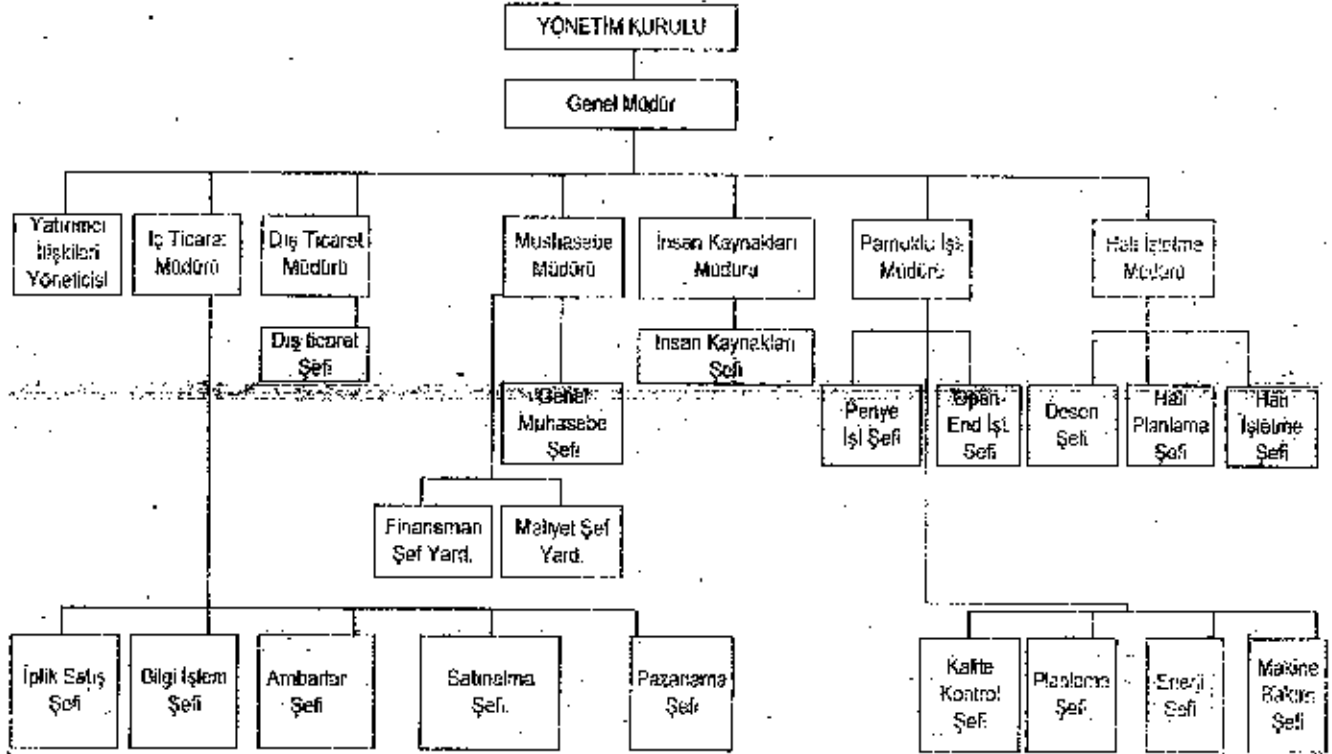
YÖNETİM KURULU

Genel Müdür

Yatırımcı İlişkileri Yöneticisi

İç Ticaret Müdürü

Dış Ticaret Müdürü

Dış ticaret Şefi

Muhasebe Müdürü

Genel Muhasebe Şefi

Finansman Şef Yard.

Maliyet Şef Yard.

İnsan Kaynakları Müdürü

İnsan Kaynakları Şefi

Pamuklu İşi Müdürü

Penye İşi Şefi

Open-End İşi Şefi

Halı İşletme Müdürü

Desen Şefi

Halı Planlama Şefi

Halı İşletme Şefi

İplik Satış Şefi

Bilgi İşlem Şefi

Ambarlar Şefi

Satınalma Şefi

Pazarlama Şefi

Kalite Kontrol Şefi

Planlama Şefi

Enerji Şefi

Makine Bakım Şefi